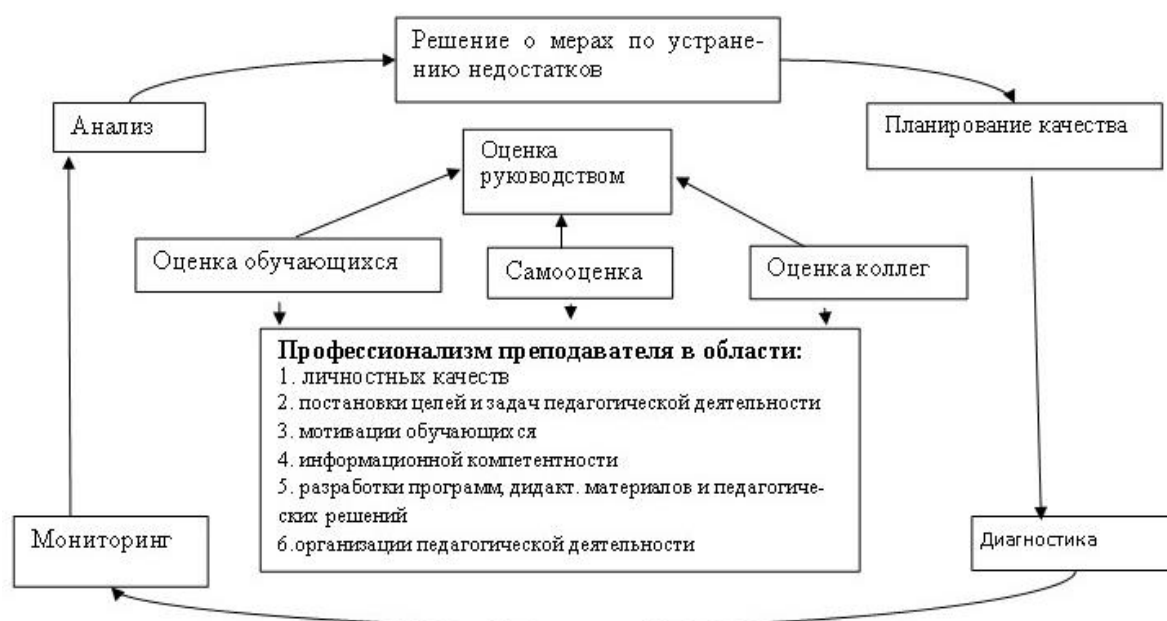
Решение о мерах по устранению недостатков

Анализ

Планирование качества

Оценка руководством

Оценка обучающихся

Самооценка

Оценка коллег

**Профессионализм преподавателя в области:**
1. личностных качеств
2. постановки целей и задач педагогической деятельности
3. мотивации обучающихся
4. информационной компетентности
5. разработки программ, дидакт. материалов и педагогических решений
6.организации педагогической деятельности

Мониторинг

Диагностика